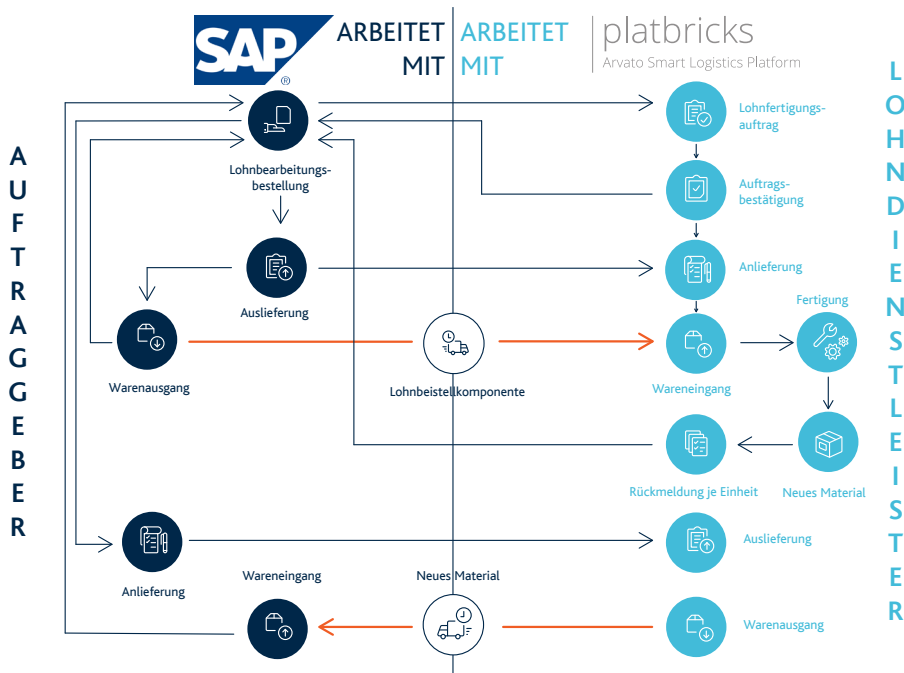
SAP®

ARBEITET MIT

ARBEITET MIT

platbricks
Arvato Smart Logistics Platform

AUFTRAGGEBER

LOHNDIENSTLEISTER

Lohnbearbeitungsbestellung

Lohnfertigungsauftrag

Auftragsbestätigung

Auslieferung

Anlieferung

Fertigung

Warenausgang

Lohnbeistellkomponente

Wareneingang

Rückmeldung je Einheit

Neues Material

Anlieferung

Auslieferung

Wareneingang

Neues Material

Warenausgang